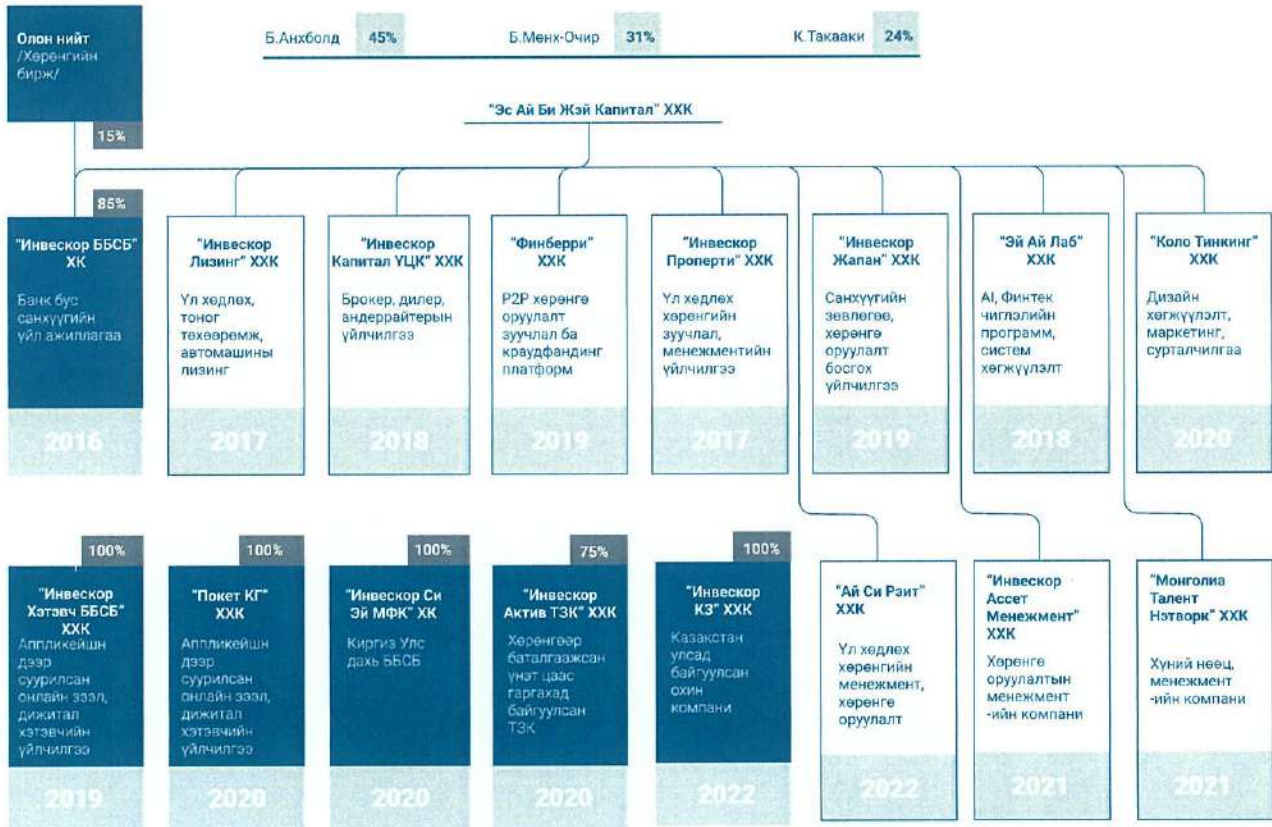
Олон нийт /Хөрөнгийн бирж/

15%

Б.Анхболд 45%

Б.Мөнх-Очир 31%

К.Такааки 24%

"Эс Ай Би Жэй Капитал" ХХК

85%

"Инвескор ББСБ" ХК

Банк бус санхүүгийн үйл ажиллагаа

2016

"Инвескор Лизинг" ХХК

Үл хөдлөх, тоног төхөөрөмж, автомашины лизинг

2017

"Инвескор Капитал ҮЦК" ХХК

Брокер, дилер, андеррайтерын үйлчилгээ

2018

"Финберри" ХХК

P2P хөрөнгө оруулалт зуучлал ба краудфандинг платформ

2019

"Инвескор Проперти" ХХК

Үл хөдлөх хөрөнгийн зуучлал, менежментийн үйлчилгээ

2017

"Инвескор Жапан" ХХК

Санхүүгийн зөвлөгөө, хөрөнгө оруулалт босгох үйлчилгээ

2019

"Эй Ай Лаб" ХХК

AI, Финтек чиглэлийн программ, систем хөгжүүлэлт

2018

"Коло Тинкинг" ХХК

Дизайн хөгжүүлэлт, маркетинг, сурталчилгаа

2020

100%

"Инвескор Хэтэвч ББСБ" ХК

Аппликейшн дээр суурилсан онлайн зээл, дижитал хэтэвчийн үйлчилгээ

2019

100%

"Покет КГ" ХХК

Аппликейшн дээр суурилсан онлайн зээл, дижитал хэтэвчийн үйлчилгээ

2020

100%

"Инвескор Си Эй МФК" ХК

Киргиз Улс дахь ББСБ

2020

75%

"Инвескор Актив ТЗК" ХХК

Хөрөнгөөр баталгаажсан үнэт цаас гаргахад байгуулсан ТЗК

2020

100%

"Инвескор КЗ" ХХК

Казахстан улсад байгуулсан охин компани

2022

"Ай Си Рэит" ХХК

Үл хөдлөх хөрөнгийн менежмент, хөрөнгө оруулалт

2022

"Инвескор Ассет Менежмент" ХХК

Хөрөнгө оруулалтын менежмент -ийн компани

2021

"Монголиа Талент Нэтворк" ХХК

Хүний нөөц, менежмент -ийн компани

2021